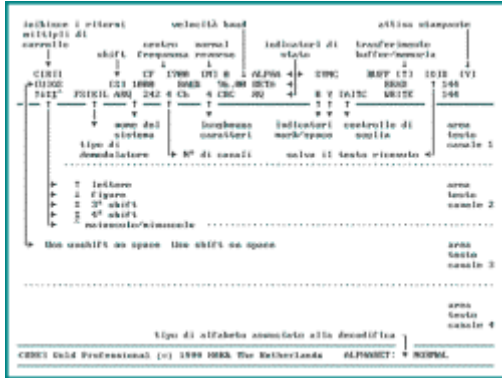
imposta i ritorni multipli di carrello

velocità baud

attiva stampante

shift

centro frequenza

normal reverse

indicatori di stato

trasferimento buffer/memoria

CIRI1
CIDSE
PATI

CI3 1000
FS3KIL ARQ 242

CF 1700
BAUD
Ch 4 CRC

(M) B
50.00
NO

ALPHA
DETH

SYNC
R Y DAIEC

BUFF (T)
READ
WRITE

(O)S (V)
146
146

nome del sistema

lunghezza caratteri

indicatori mark/space

controllo di soglia

area testo canale 1

tipo di demodulatore

N° di canali

salva il testo ricevuto

lettere
figure
3° shift
4° shift
maiuscole/minuscole

area testo canale 2

Una unshift on space  Una shift on space

area testo canale 3

area testo canale 4

tipo di alfabeto associato alla decodifica

CODE3 Gold Professional (c) 1999 HOKA The Netherlands   ALPHABET: NORMAL